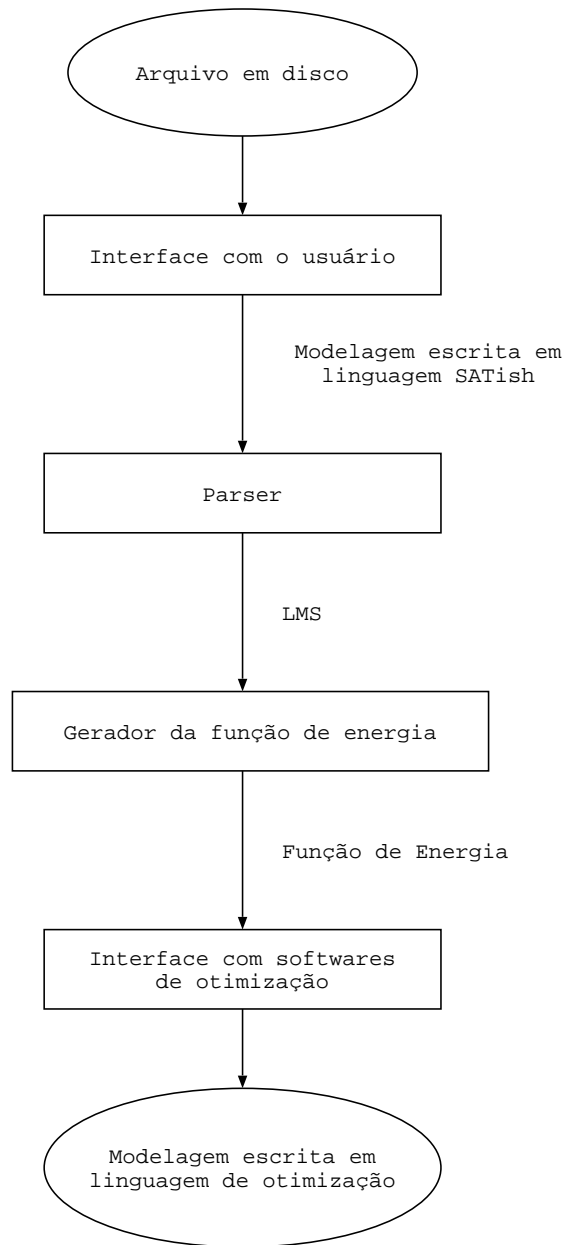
Arquivo em disco

Interface com o usuário

Modelagem escrita em linguagem SATish

Parser

LMS

Gerador da função de energia

Função de Energia

Interface com softwares de otimização

Modelagem escrita em linguagem de otimização